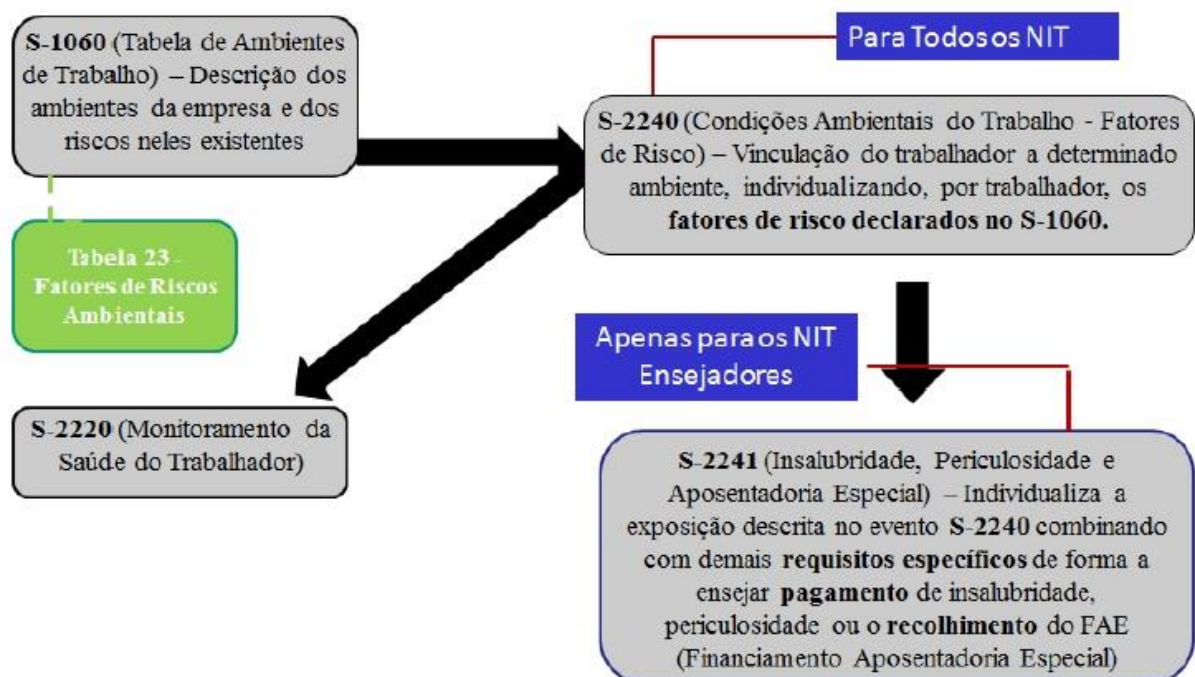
S-1060 (Tabela de Ambientes de Trabalho) – Descrição dos ambientes da empresa e dos riscos neles existentes

Para Todos os NIT

S-2240 (Condições Ambientais do Trabalho - Fatores de Risco) – Vinculação do trabalhador a determinado ambiente, individualizando, por trabalhador, os fatores de risco declarados no S-1060.

Tabela 23 - Fatores de Riscos Ambientais

Apenas para os NIT Ensejadores

S-2220 (Monitoramento da Saúde do Trabalhador)

S-2241 (Insalubridade, Periculosidade e Aposentadoria Especial) – Individualiza a exposição descrita no evento S-2240 combinando com demais requisitos específicos de forma a ensejar pagamento de insalubridade, periculosidade ou o recolhimento do FAE (Financiamento Aposentadoria Especial)